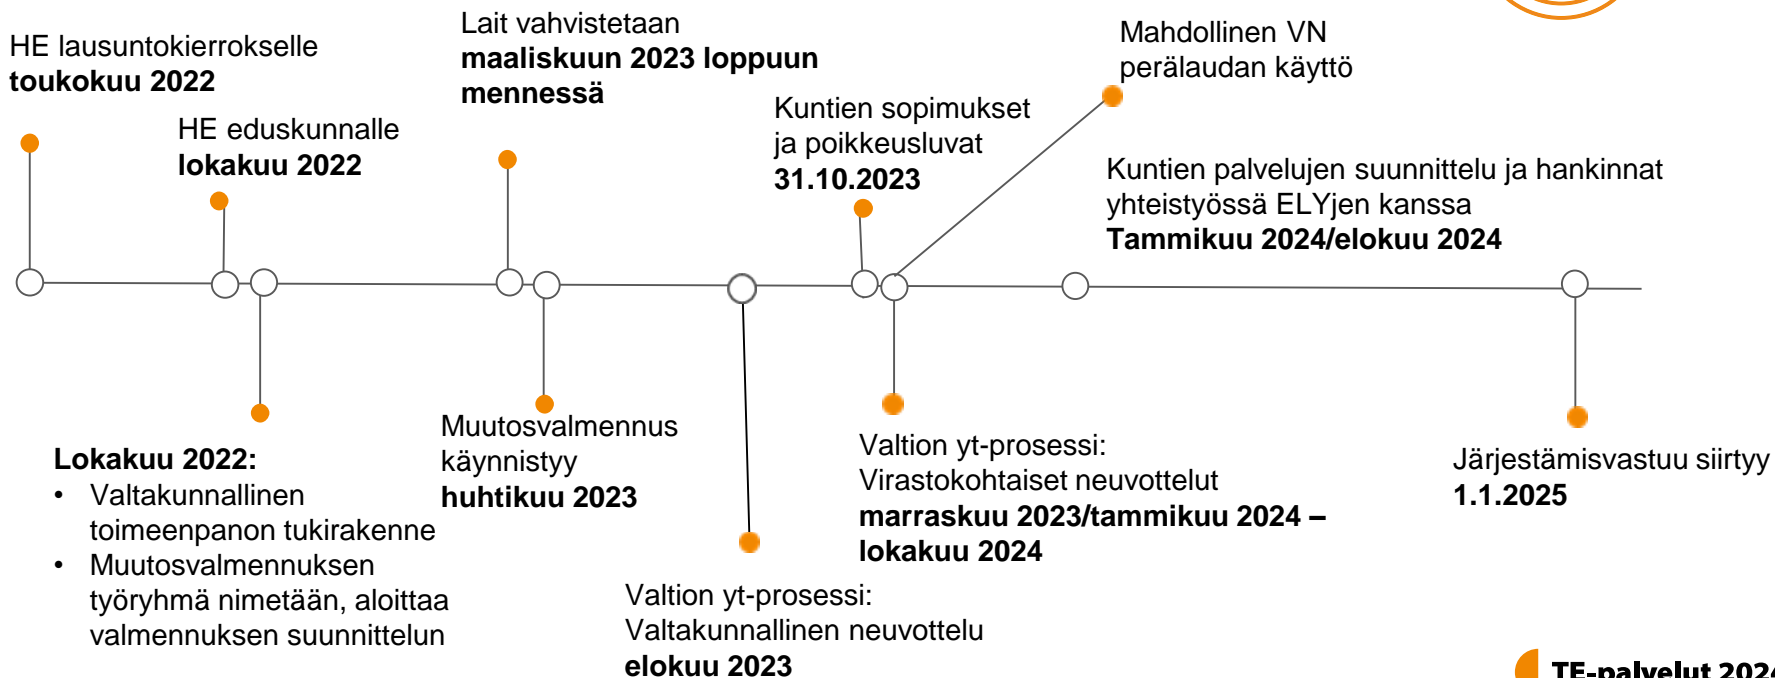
HE lausuntokierrokselle
**toukokuu 2022**

HE eduskunnalle
**lokakuu 2022**

Lait vahvistetaan
**maaliskuun 2023 loppuun mennessä**

Kuntien sopimukset ja poikkeusluvat
**31.10.2023**

Mahdollinen VN perälaudan käyttö

Kuntien palvelujen suunnittelu ja hankinnat yhteistyössä ELYjen kanssa
**Tammikuu 2024/elokuu 2024**

**Lokakuu 2022:**
- Valtakunnallinen toimeenpanon tukirakenne
- Muutosvalmennuksen työryhmä nimetään, aloittaa valmennuksen suunnittelun

Muutosvalmennus käynnistyy
**huhtikuu 2023**

Valtion yt-prosessi:
Valtakunnallinen neuvottelu
**elokuu 2023**

Valtion yt-prosessi:
Virastokohtaiset neuvottelut
**marraskuu 2023/tammikuu 2024 – lokakuu 2024**

Järjestämisvastuu siirtyy
**1.1.2025**

TE-palvelut 202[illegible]